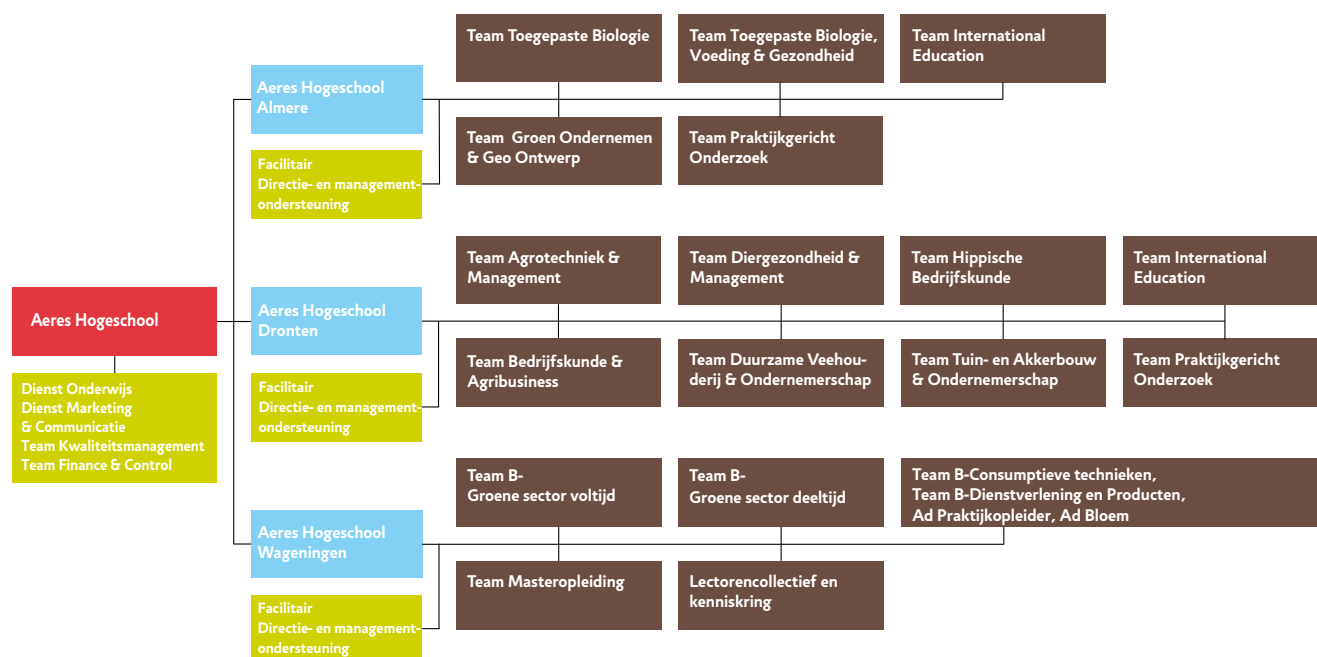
Aeres Hogeschool

Dienst Onderwijs
Dienst Marketing & Communicatie
Team Kwaliteitsmanagement
Team Finance & Control

Aeres Hogeschool Almere

Facilitair
Directie- en managementondersteuning

Team Toegepaste Biologie

Team Toegepaste Biologie, Voeding & Gezondheid

Team International Education

Team Groen Ondernemen & Geo Ontwerp

Team Praktijkgericht Onderzoek

Aeres Hogeschool Dronten

Facilitair
Directie- en managementondersteuning

Team Agrotechniek & Management

Team Diergezondheid & Management

Team Hippische Bedrijfskunde

Team International Education

Team Bedrijfskunde & Agribusiness

Team Duurzame Veehouderij & Ondernemerschap

Team Tuin- en Akkerbouw & Ondernemerschap

Team Praktijkgericht Onderzoek

Aeres Hogeschool Wageningen

Facilitair
Directie- en managementondersteuning

Team B-Groene sector voltijd

Team B-Groene sector deeltijd

Team B-Consumptieve technieken, Team B-Dienstverlening en Producten, Ad Praktijkopleider, Ad Bloem

Team Masteropleiding

Lectorencollectief en kenniskring